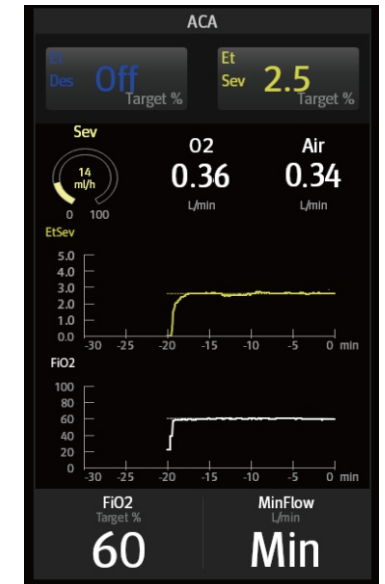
ACA

Et
Des Off
Target %

Et
Sev 2.5
Target %

Sev
14
ml/h
0 100

O2
0.36
L/min

Air
0.34
L/min

EtSev
5.0
4.0
3.0
2.0
1.0
0.0
-30 -25 -20 -15 -10 -5 0 min

FiO2
100
80
60
40
20
0
-30 -25 -20 -15 -10 -5 0 min

FiO2
Target %
60

MinFlow
L/min
Min